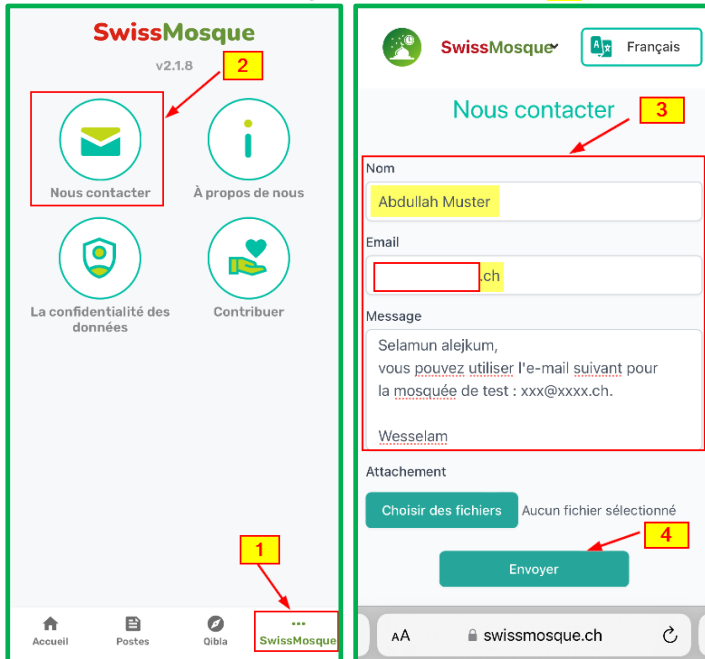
SwissMosque

v2.1.8

2

Nous contacter

À propos de nous

La confidentialité des données

Contribuer

1

Accueil

Postes

Qibla

SwissMosque

SwissMosque

Français

Nous contacter

3

Nom

Abdullah Muster

Email

.ch

Message

Selamun alejkum,
vous pouvez utiliser l'e-mail suivant pour la mosquée de test : xxx@xxxx.ch.

Wesselam

Attachement

Choisir des fichiers

Aucun fichier sélectionné

4

Envoyer

AA

swissmosque.ch